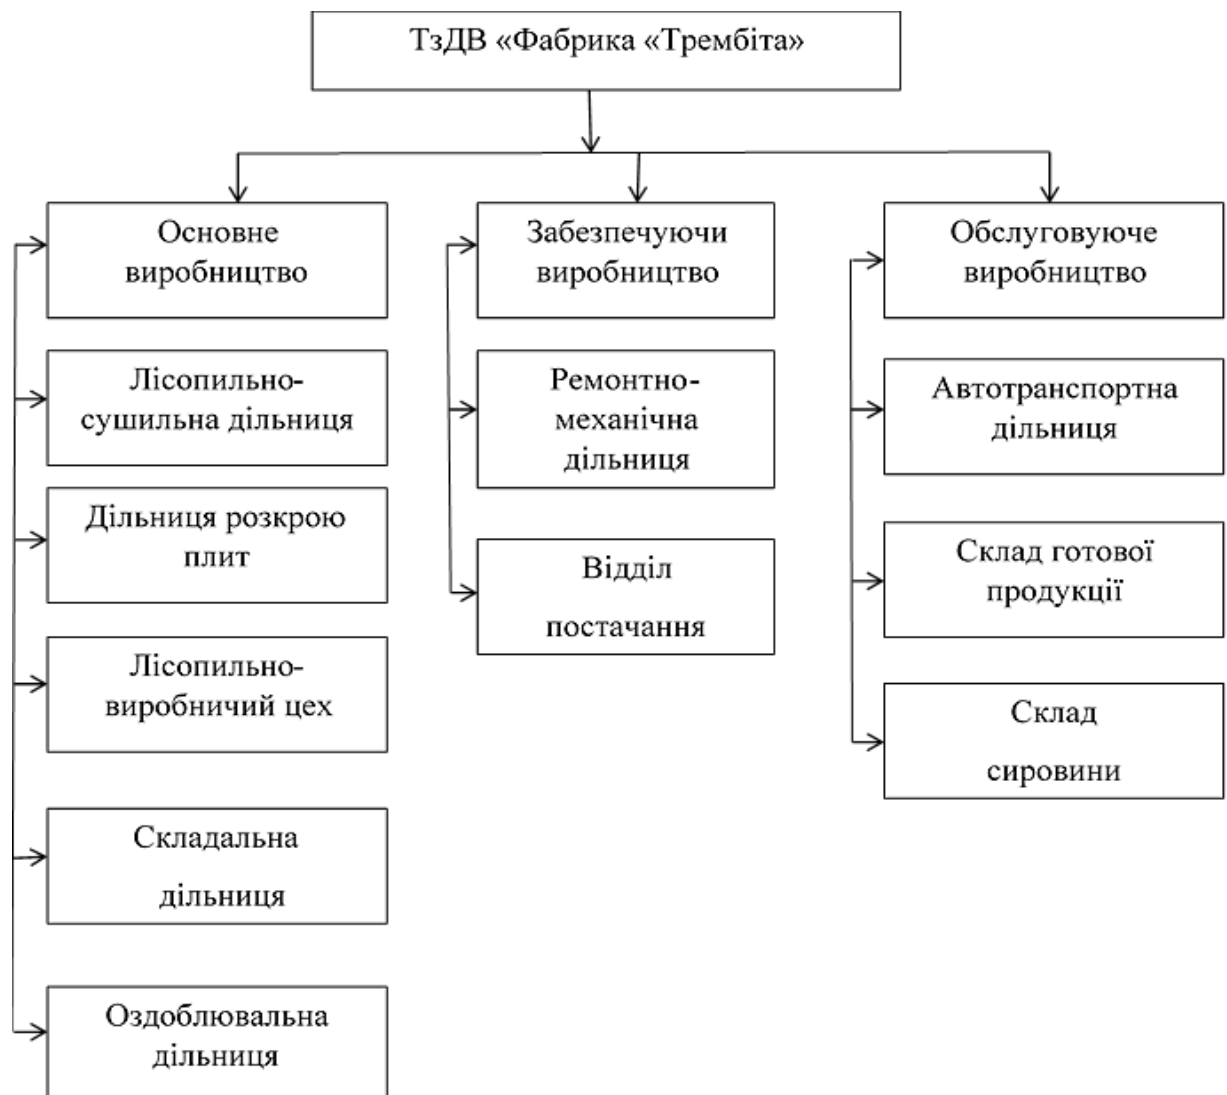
ТзДВ «Фабрика «Трембіта»

Основне виробництво

Лісопильно-сушильна дільниця

Дільниця розкрою плит

Лісопильно-виробничий цех

Складальна дільниця

Оздоблювальна дільниця

Забезпечуючи виробництво

Ремонтно-механічна дільниця

Відділ постачання

Обслуговуюче виробництво

Автотранспортна дільниця

Склад готової продукції

Склад сировини